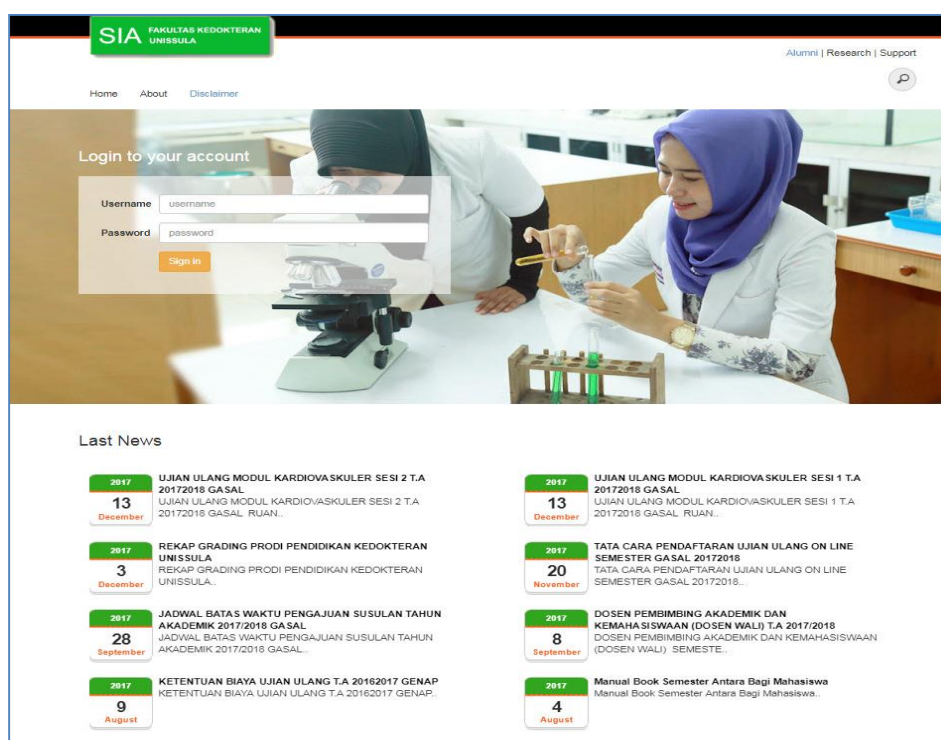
SIA FAKULTAS KEDOKTERAN UNISSULA

Alumni | Research | Support

Home About Disclaimer

Login to your account

Username username

Password password

Sign in

Last News

2017
13
December
UJIAN ULANG MODUL KARDIOVASKULER SESI 2 T.A 20172018 GASAL
UJIAN ULANG MODUL KARDIOVASKULER SESI 2 T.A 20172018 GASAL RUAN..

2017
13
December
UJIAN ULANG MODUL KARDIOVASKULER SESI 1 T.A 20172018 GASAL
UJIAN ULANG MODUL KARDIOVASKULER SESI 1 T.A 20172018 GASAL RUAN..

2017
3
December
REKAP GRADING PRODI PENDIDIKAN KEDOKTERAN UNISSULA
REKAP GRADING PRODI PENDIDIKAN KEDOKTERAN UNISSULA..

2017
20
November
TATA CARA PENDAFTARAN UJIAN ULANG ON LINE SEMESTER GASAL 20172018
TATA CARA PENDAFTARAN UJIAN ULANG ON LINE SEMESTER GASAL 20172018..

2017
28
September
JADWAL BATAS WAKTU PENGAJUAN SUSULAN TAHUN AKADEMIK 2017/2018 GASAL
JADWAL BATAS WAKTU PENGAJUAN SUSULAN TAHUN AKADEMIK 2017/2018 GASAL..

2017
8
September
DOSEN PEMBIMBING AKADEMIK DAN KEMAHASISWAAN (DOSEN WALI) T.A 2017/2018
DOSEN PEMBIMBING AKADEMIK DAN KEMAHASISWAAN (DOSEN WALI) SEMESTE..

2017
9
August
KETENTUAN BIAYA UJIAN ULANG T.A 20162017 GENAP
KETENTUAN BIAYA UJIAN ULANG T.A 20162017 GENAP..

2017
4
August
Manual Book Semester Antara Bagi Mahasiswa
Manual Book Semester Antara Bagi Mahasiswa..